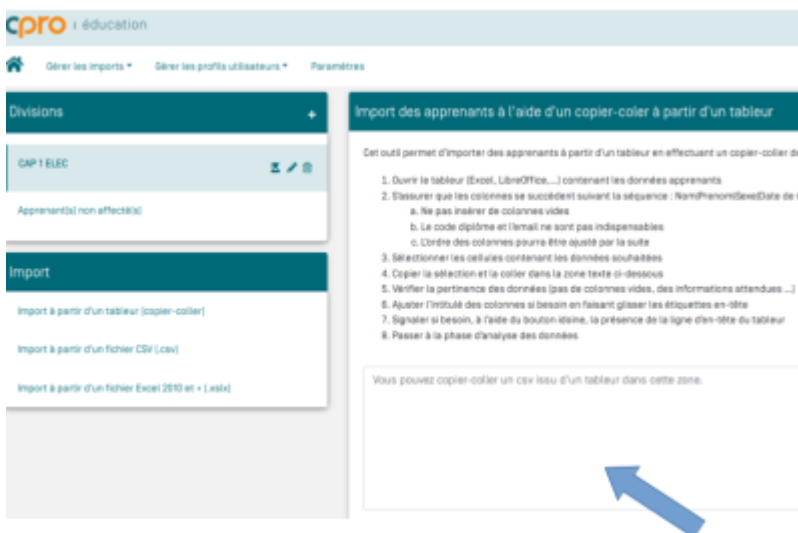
Cpro ı éducation

Gérer les imports ▾ Gérer les profils utilisateurs ▾ Paramètres

Divisions +

CAP 1 ELEC

Apprenant(s) non affecté(s)

Import

Import à partir d'un tableur (copier-coller)

Import à partir d'un fichier CSV (.csv)

Import à partir d'un fichier Excel 2010 et + (.xslx)

Import des apprenants à l'aide d'un copier-coler à partir d'un tableur

Cet outil permet d'importer des apprenants à partir d'un tableur en effectuant un copier-coller d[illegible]

1. Ouvrir le tableur (Excel, LibreOffice,...) contenant les données apprenants
2. S'assurer que les colonnes se succèdent suivant la séquence : NomPrenomSexeDate de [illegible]
a. Ne pas insérer de colonnes vides
b. Le code diplôme et l'email ne sont pas indispensables
c. L'ordre des colonnes pourra être ajusté par la suite
3. Sélectionner les cellules contenant les données souhaitées
4. Copier la sélection et la coller dans la zone texte ci-dessous
5. Vérifier la pertinence des données (pas de colonnes vides, des informations attendues ...)
6. Ajuster l'intitulé des colonnes si besoin en faisant glisser les étiquettes en-tête
7. Signaler si besoin, à l'aide du bouton idoine, la présence de la ligne d'en-tête du tableur
8. Passer à la phase d'analyse des données

Vous pouvez copier-coller un csv issu d'un tableur dans cette zone.